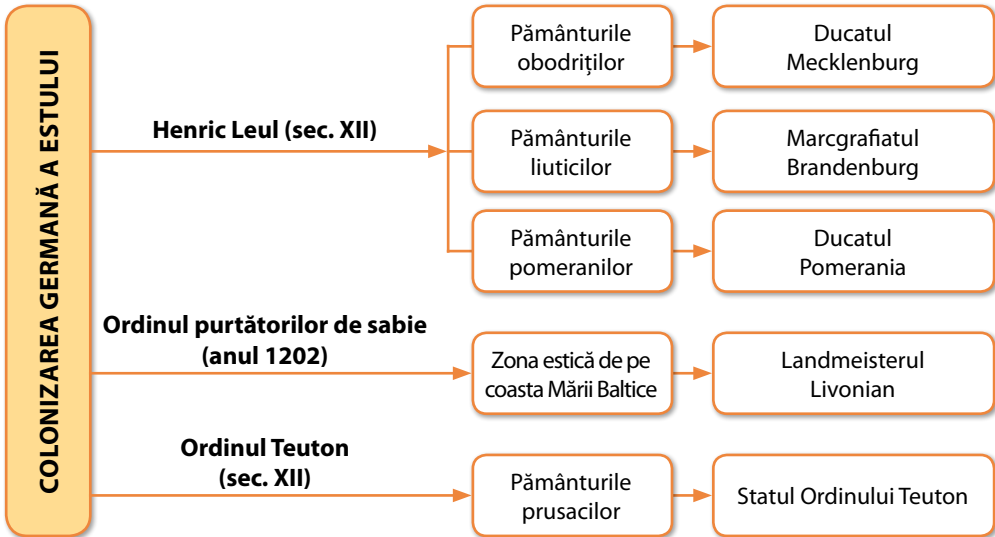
COLONIZAREA GERMANĂ A ESTULUI

Henric Leul (sec. XII)

Pământurile obodriților

Ducatul Mecklenburg

Pământurile liuticilor

Marcgrafiatul Brandenburg

Pământurile pomeranilor

Ducatul Pomerania

Ordinul purtătorilor de sabie (anul 1202)

Zona estică de pe coasta Mării Baltice

Landmeisterul Livonian

Ordinul Teuton (sec. XII)

Pământurile prusacilor

Statul Ordinului Teuton